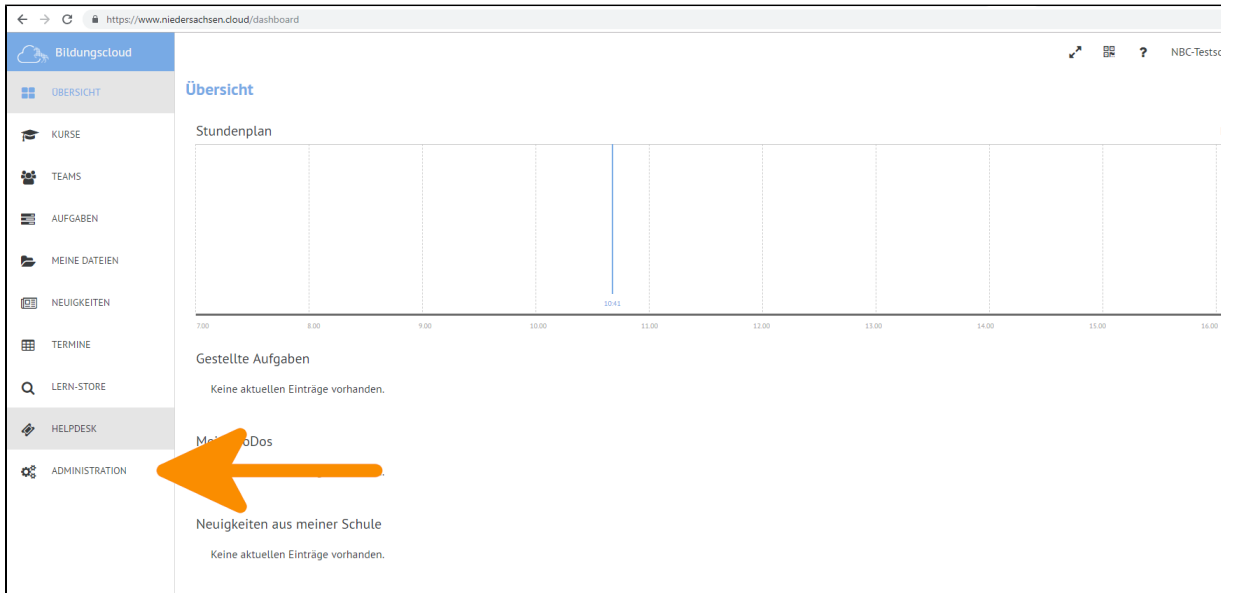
https://www.niedersachsen.cloud/dashboard

Bildungscloud

ÜBERSICHT
KURSE
TEAMS
AUFGABEN
MEINE DATEIEN
NEUIGKEITEN
TERMINE
LERN-STORE
HELPDESK
ADMINISTRATION

NBC-Testsc

Übersicht

Stundenplan

10:41

7.00 8.00 9.00 10.00 11.00 12.00 13.00 14.00 15.00 16.00

Gestellte Aufgaben

Keine aktuellen Einträge vorhanden.

Mei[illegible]oDos

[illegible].

Neuigkeiten aus meiner Schule

Keine aktuellen Einträge vorhanden.